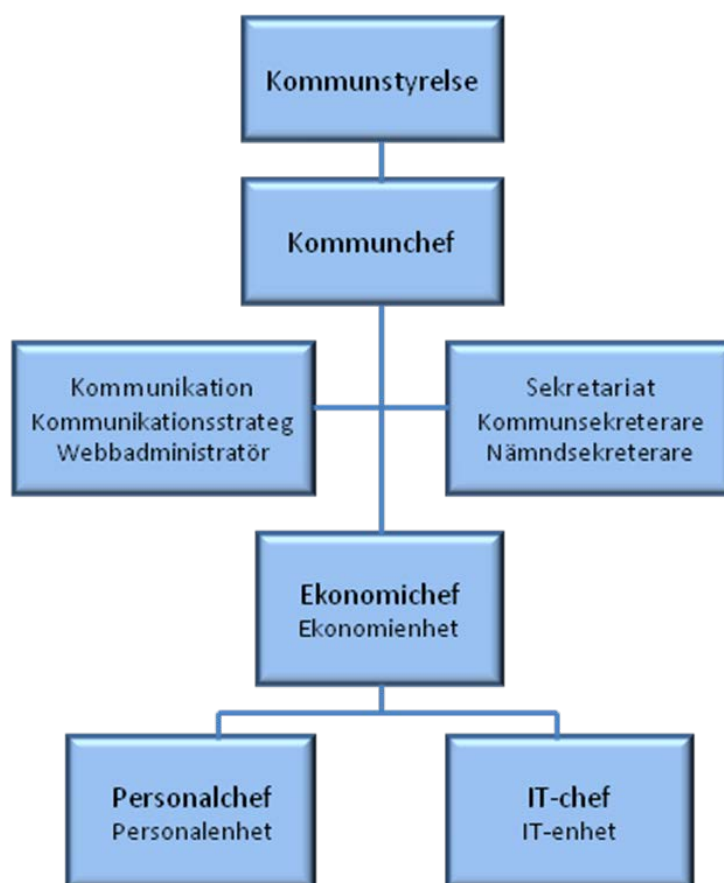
Kommunstyrelse

Kommunchef

Kommunikation
Kommunikationsstrateg
Webbadministratör

Sekretariat
Kommunsekreterare
Nämndsekreterare

Ekonomichef
Ekonomienhet

Personalchef
Personalenhet

IT-chef
IT-enhet